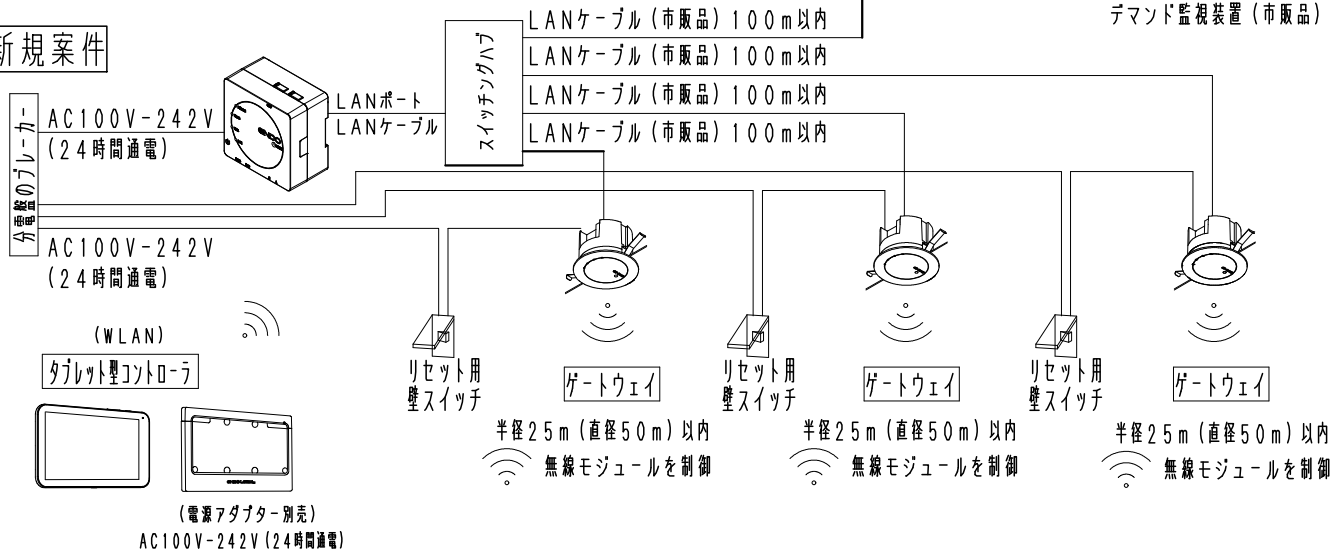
新規案件

デマンド監視装置（市販品）

LANケーブル（市販品）100m以内
LANケーブル（市販品）100m以内
LANケーブル（市販品）100m以内
LANケーブル（市販品）100m以内

スイッチングハブ

LANポート
LANケーブル

分電盤のブレーカー

AC100V-242V
（24時間通電）

AC100V-242V
（24時間通電）

（WLAN）
タブレット型コントローラ

（電源アダプター別売）
AC100V-242V（24時間通電）

リセット用
壁スイッチ

ゲートウェイ

半径25m（直径50m）以内
無線モジュールを制御

リセット用
壁スイッチ

ゲートウェイ

半径25m（直径50m）以内
無線モジュールを制御

リセット用
壁スイッチ

ゲートウェイ

半径25m（直径50m）以内
無線モジュールを制御